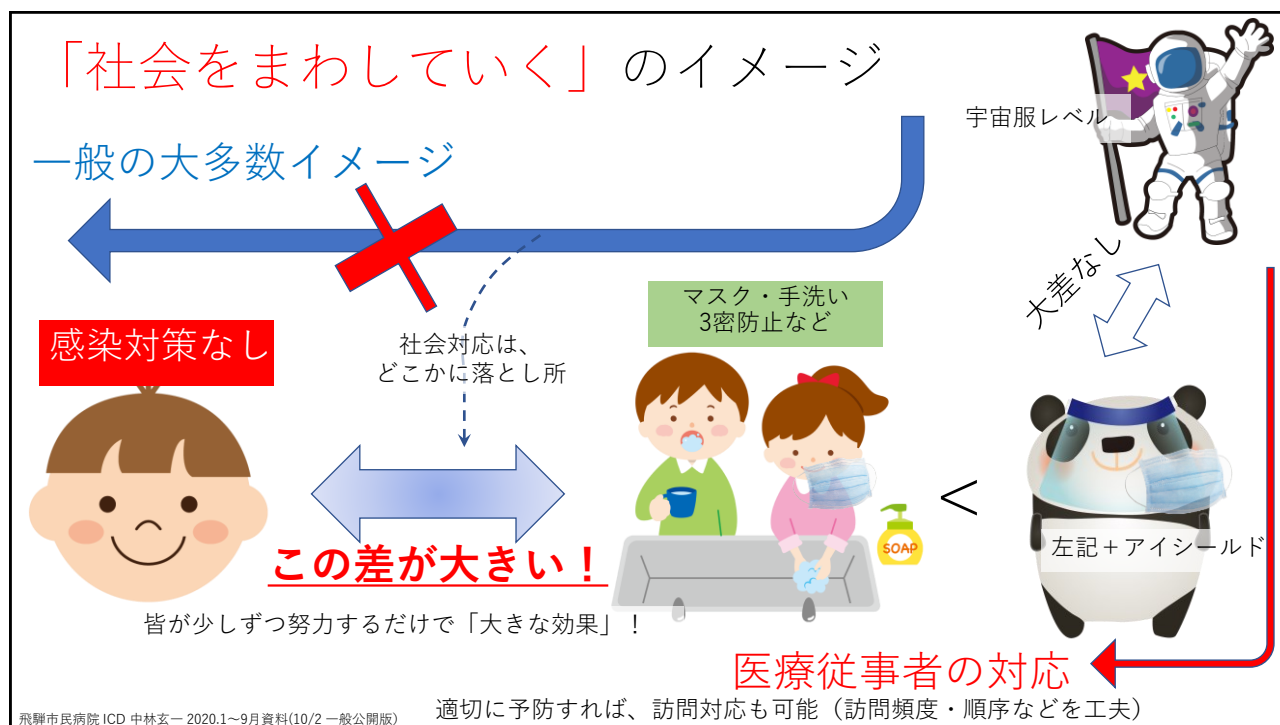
「社会をまわしていく」のイメージ

宇宙服レベル

一般の大多数イメージ

大差なし

マスク・手洗い
3密防止など

感染対策なし

社会対応は、
どこかに落とし所

<

SOAP

左記＋アイシールド

この差が大きい！

皆が少しずつ努力するだけで「大きな効果」！

医療従事者の対応

飛騨市民病院 ICD 中林玄一 2020.1～9月資料(10/2 一般公開版)

適切に予防すれば、訪問対応も可能（訪問頻度・順序などを工夫）